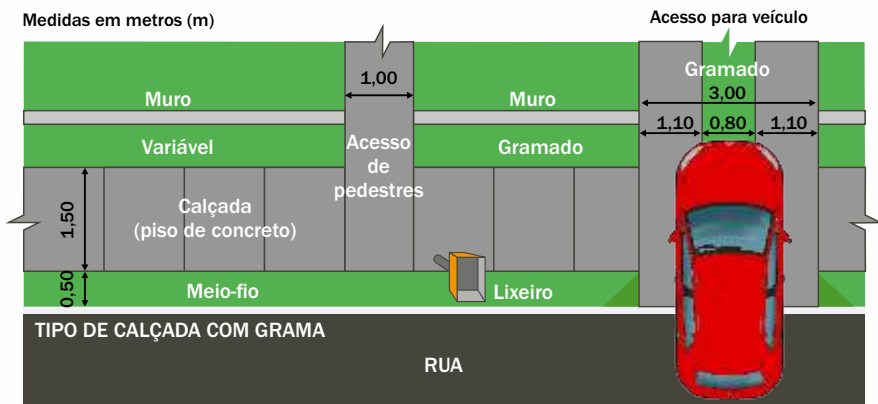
Medidas em metros (m)

Acesso para veículo

Gramado

1,00

Muro

Muro

3,00

1,10 0,80 1,10

Variável

Acesso de pedestres

Gramado

1,50

Calçada (piso de concreto)

0,50

Meio-fio

Lixeiro

TIPO DE CALÇADA COM GRAMA

RUA